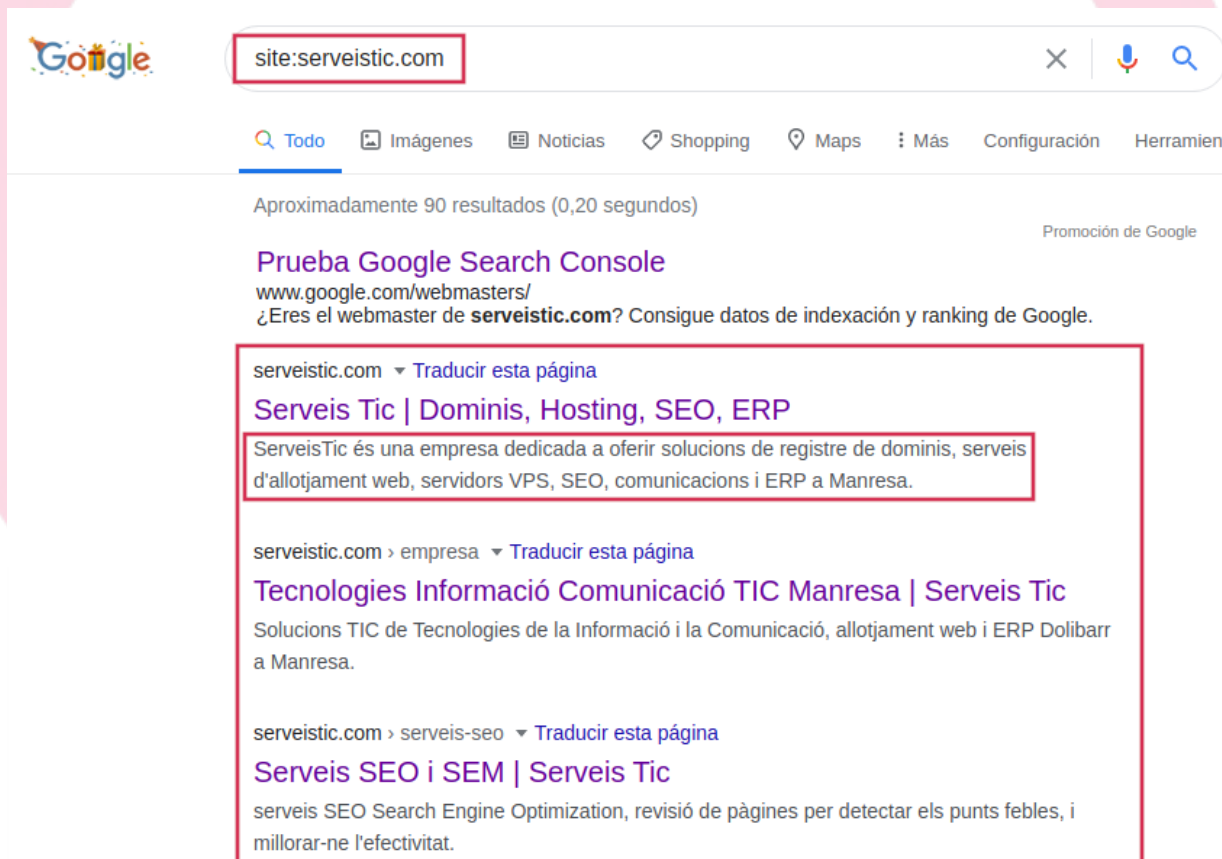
Google

site:serveistic.com

Todo Imágenes Noticias Shopping Maps Más Configuración Herramien

Aproximadamente 90 resultados (0,20 segundos)

Promoción de Google

Prueba Google Search Console
www.google.com/webmasters/
¿Eres el webmaster de **serveistic.com**? Consigue datos de indexación y ranking de Google.

serveistic.com Traducir esta página
Serveis Tic | Dominis, Hosting, SEO, ERP
ServeisTic és una empresa dedicada a oferir solucions de registre de dominis, serveis d'allotjament web, servidors VPS, SEO, comunicacions i ERP a Manresa.

serveistic.com › empresa Traducir esta página
Tecnologies Informació Comunicació TIC Manresa | Serveis Tic
Solucions TIC de Tecnologies de la Informació i la Comunicació, allotjament web i ERP Dolibarr a Manresa.

serveistic.com › serveis-seo Traducir esta página
Serveis SEO i SEM | Serveis Tic
serveis SEO Search Engine Optimization, revisió de pàgines per detectar els punts febles, i millorar-ne l'efectivitat.